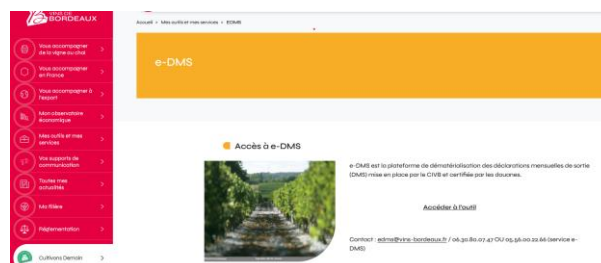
VINS DE BORDEAUX

Vous accompagner de la vigne au chai

Vous accompagner en France

Vous accompagner à l'export

Mon observatoire économique

Mes outils et mes services

Vos supports de communication

Toutes mes actualités

Ma filière

Réglementation

Cultivons Demain

Accueil > Mes outils et mes services > EDMS

e-DMS

Accès à e-DMS

e-DMS est la plateforme de dématérialisation des déclarations mensuelles de sortie (DMS) mise en place par le CIVB et certifiée par les douanes.

Accéder à l'outil

Contact : edms@vins-bordeaux.fr / 06.30.80.07.47 OU 05.56.00.22.66 (service e-DMS)